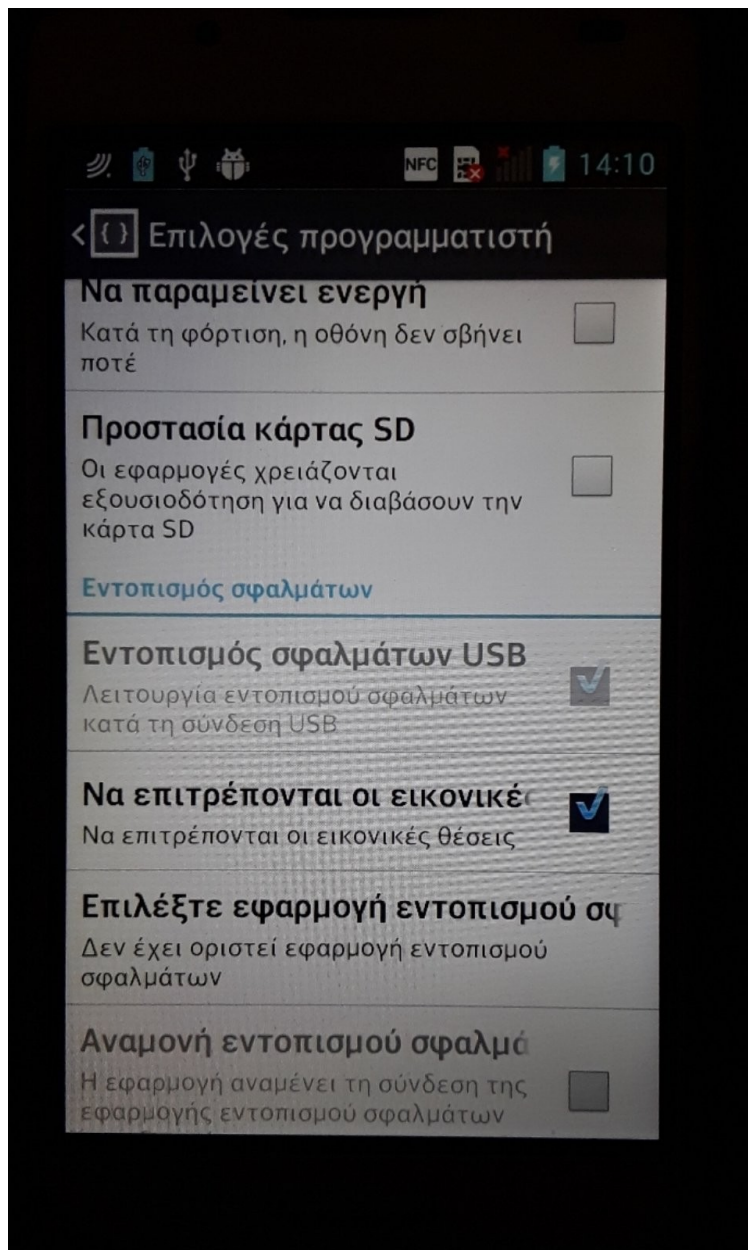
NFC 14:10

Επιλογές προγραμματιστή

Να παραμένει ενεργή
Κατά τη φόρτιση, η οθόνη δεν σβήνει ποτέ

Προστασία κάρτας SD
Οι εφαρμογές χρειάζονται εξουσιοδότηση για να διαβάσουν την κάρτα SD

Εντοπισμός σφαλμάτων

Εντοπισμός σφαλμάτων USB
Λειτουργία εντοπισμού σφαλμάτων κατά τη σύνδεση USB

Να επιτρέπονται οι εικονικές
Να επιτρέπονται οι εικονικές θέσεις

Επιλέξτε εφαρμογή εντοπισμού σφ
Δεν έχει οριστεί εφαρμογή εντοπισμού σφαλμάτων

Αναμονή εντοπισμού σφαλμά
Η εφαρμογή αναμένει τη σύνδεση της εφαρμογής εντοπισμού σφαλμάτων